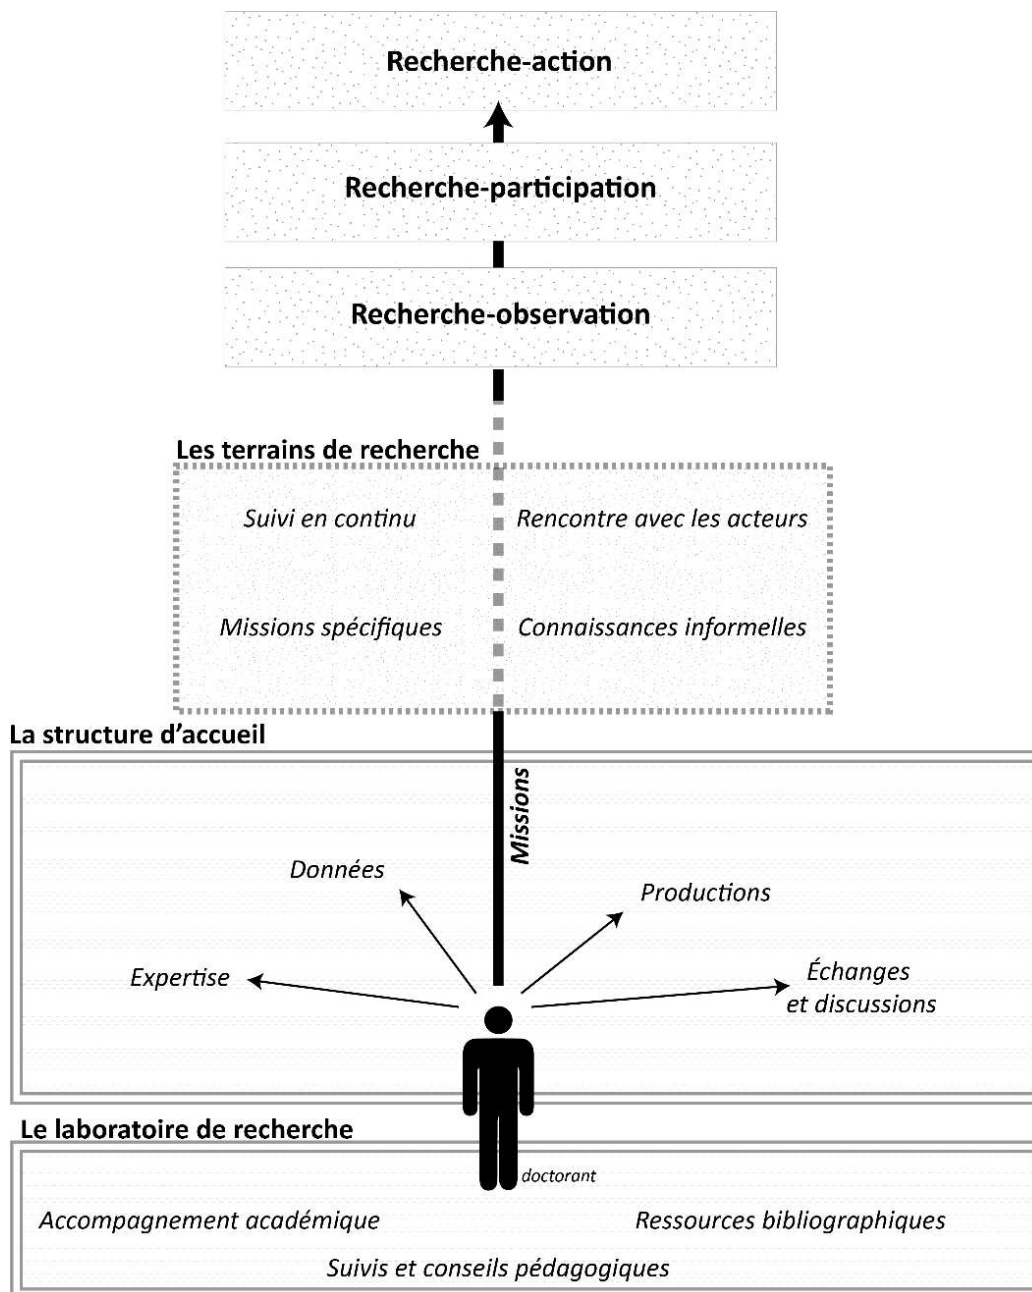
Recherche-action

Recherche-participation

Recherche-observation

Les terrains de recherche

Suivi en continu

Rencontre avec les acteurs

Missions spécifiques

Connaissances informelles

La structure d'accueil

Missions

Données

Productions

Expertise

Échanges et discussions

Le laboratoire de recherche

doctorant

Accompagnement académique

Ressources bibliographiques

Suivis et conseils pédagogiques